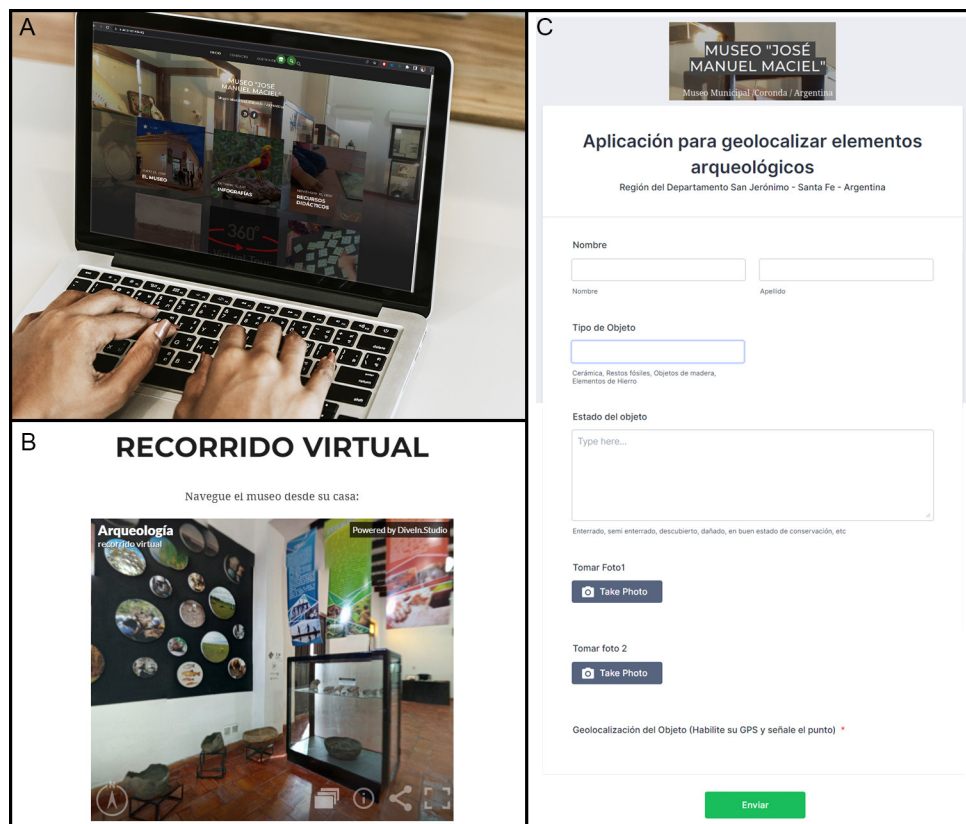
A

MUSEO "JOSÉ MANUEL MACIEL"

EL MUSEO

INFOGRAFÍAS

RECURSOS DIDÁCTICOS

360°

B

RECORRIDO VIRTUAL

Navegue el museo desde su casa:

Arqueología
recorrido virtual

Powered by DiveIn.Studio

C

MUSEO "JOSÉ MANUEL MACIEL"
Museo Municipal /Coronda / Argentina

Aplicación para geolocalizar elementos arqueológicos
Región del Departamento San Jerónimo - Santa Fe - Argentina

Nombre

Nombre

Apellido

Tipo de Objeto

Cerámica, Restos fósiles, Objetos de madera, Elementos de Hierro

Estado del objeto

Type here...

Enterrado, semi enterrado, descubierto, dañado, en buen estado de conservación, etc

Tomar Foto1

Take Photo

Tomar foto 2

Take Photo

Geolocalización del Objeto (Habilite su GPS y señale el punto) *

Enviar